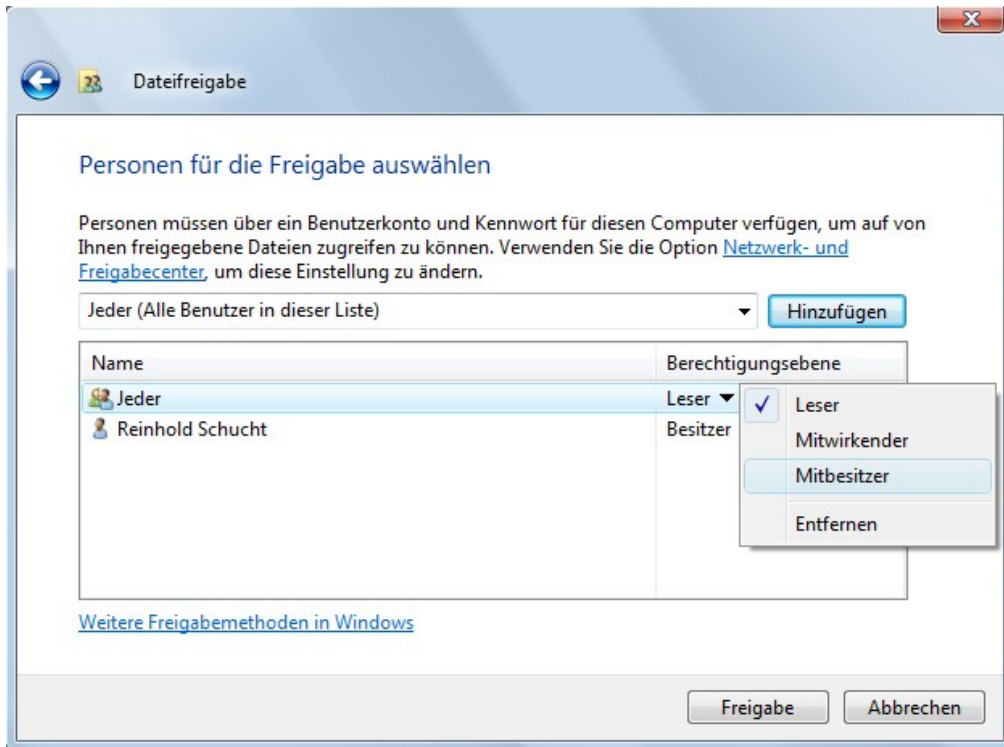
Dateifreigabe

Personen für die Freigabe auswählen

Personen müssen über ein Benutzerkonto und Kennwort für diesen Computer verfügen, um auf von Ihnen freigegebene Dateien zugreifen zu können. Verwenden Sie die Option Netzwerk- und Freigabecenter, um diese Einstellung zu ändern.

Jeder (Alle Benutzer in dieser Liste)

Hinzufügen

| Name | Berechtigungsebene |
|---|---|
| Jeder | Leser |
| Reinhold Schucht | Besitzer |

✓ Leser
Mitwirkender
Mitbesitzer
Entfernen

Weitere Freigabemethoden in Windows

Freigabe

Abbrechen